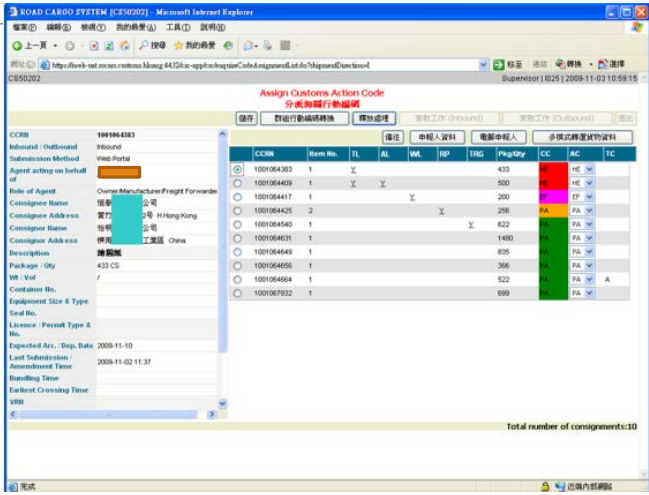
ROAD CARGO SYSTEM [CES0202] - Microsoft Internet Explorer

檔案(F) 編輯(E) 檢視(V) 我的最愛(A) 工具(T) 說明(H)

上一頁 搜尋 我的最愛

網址(D) http://web-uat.rocars.customs.hksarg:8432/ice-app/ce/assignCodeAssignmentList.do?shipmentDirection=I 移至 連結 轉換 選擇

CES0202 Supervisor | 1025 | 2009-11-03 10:59:15

Assign Customs Action Code
分派海關行動編碼

儲存 | 查看行動編碼轉換 | 釋放處理 | 更新工作 (Inbound) | 更新工作 (Outbound) | 退出

| CCRN | 1001064383 |
|---|---|
| Inbound / Outbound | Inbound |
| Submission Method | Web Portal |
| Agent acting on behalf of | |
| Role of Agent | Owner/Manufacturer/Freight Forwarder |
| Consignee Name | 捷 公司 |
| Consignee Address | 賣 2號 H Hong Kong |
| Consignor Name | 裕 公司 |
| Consignor Address | 佛 工業區 China |
| Description | 捲圓紙 |
| Package / Qty | 433 CS |
| Wt / Vol | 7 |
| Container No. | |
| Equipment Size & Type | |
| Seal No. | |
| Licence / Permit Type & No. | |
| Expected Arr. / Dep. Date | 2009-11-10 |
| Last Submission / Amendment Time | 2009-11-02 11:37 |
| Bundling Time | |
| Earliest Crossing Time | |
| VRN | |

備注 | 申報人資料 | 電郵申報人 | 多模式轉運貨物資料

| | CCRN | Item No. | TL | AL | WL | RP | TRG | Pkg/Qty | CC | AC | TC |
|---|---|---|---|---|---|---|---|---|---|---|---|
| ◉ | 1001064383 | 1 | Y | | | | | 433 | HE | HE | |
| ○ | 1001064409 | 1 | Y | Y | | | | 500 | HE | HE | |
| ○ | 1001064417 | 1 | | | Y | | | 200 | EF | EF | |
| ○ | 1001064425 | 2 | | | | Y | | 256 | PA | PA | |
| ○ | 1001064540 | 1 | | | | | Y | 622 | PA | PA | |
| ○ | 1001064631 | 1 | | | | | | 1480 | PA | PA | |
| ○ | 1001064649 | 1 | | | | | | 835 | PA | PA | |
| ○ | 1001064656 | 1 | | | | | | 366 | PA | PA | |
| ○ | 1001064664 | 1 | | | | | | 522 | PA | PA | A |
| ○ | 1001067832 | 1 | | | | | | 699 | PA | PA | |

Total number of consignments:10

完成 近端內部網路